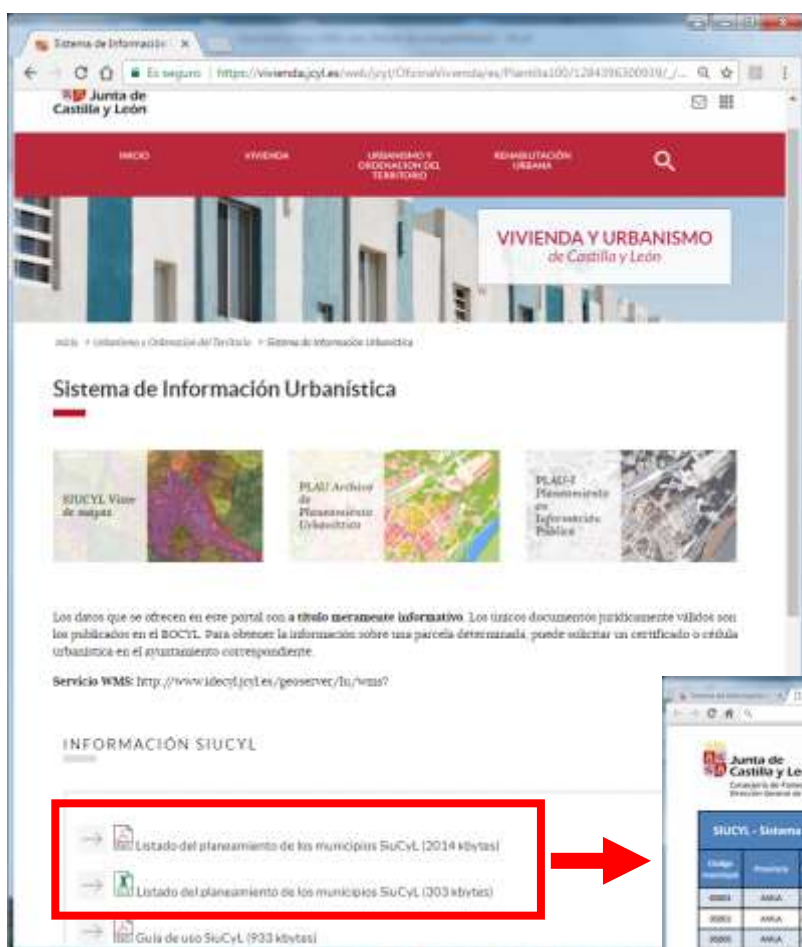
Sistema de Informació ×

Es seguro | https://vivienda.jcyl.es/web/jcyl/OficinaVivienda/es/Plantilla100/1284396300939/_...

Junta de Castilla y León

INICIO VIVIENDA URBANISMO Y ORDENACIÓN DEL TERRITORIO REHABILITACIÓN URBANA

VIVIENDA Y URBANISMO
de Castilla y León

Inicio > Urbanismo y Ordenación del Territorio > Sistema de Información Urbanística

Sistema de Información Urbanística

SIUCYL Visor de mapas

PLAU Archivo de Planeamiento Urbanístico

PLAU-I Planeamiento en Infraestructura Pública

Los datos que se ofrecen en este portal son **a título meramente informativo**. Los únicos documentos jurídicamente válidos son los publicados en el BOCYL. Para obtener la información sobre una parcela determinada, puede solicitar un certificado o cédula urbanística en el ayuntamiento correspondiente.

**Servicio WMS:** http://www.idecyl.jcyl.es/geoserver/lu/wms?

INFORMACIÓN SIUCYL

Listado del planeamiento de los municipios SiUCyL (2014 kbytes)

Listado del planeamiento de los municipios SiUCyL (303 kbytes)

Guía de uso SiUCyL (933 kbytes)

Junta de Castilla y León

SIUCYL - Sistema

Código municipio | Provincia

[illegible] AVILA
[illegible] AVILA
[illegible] AVILA